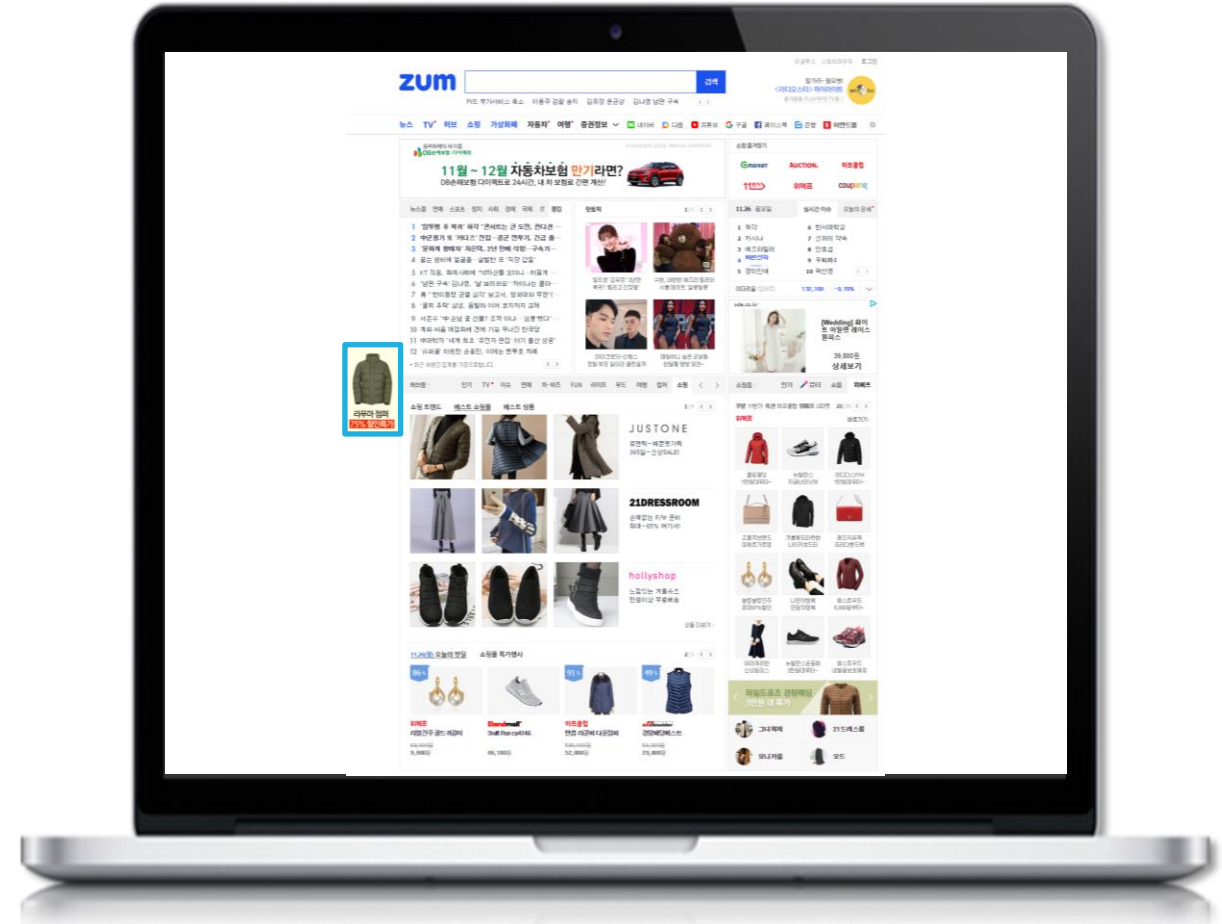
zum

검색

뉴스 TV 허브 쇼핑 가상화폐 자동차 여행 증권정보

11월 ~ 12월 자동차보험 만기라면?

DB손해보험 다이렉트로 24시간, 내 차 보험료 간편 계산!

AUCTION.

coupang

JUSTONE

21DRESSROOM

hollyshop

[Wedding] 화이트 마운트 레이스 원피스

39,800원

상세보기

라쿠마 점퍼

75% 할인특가